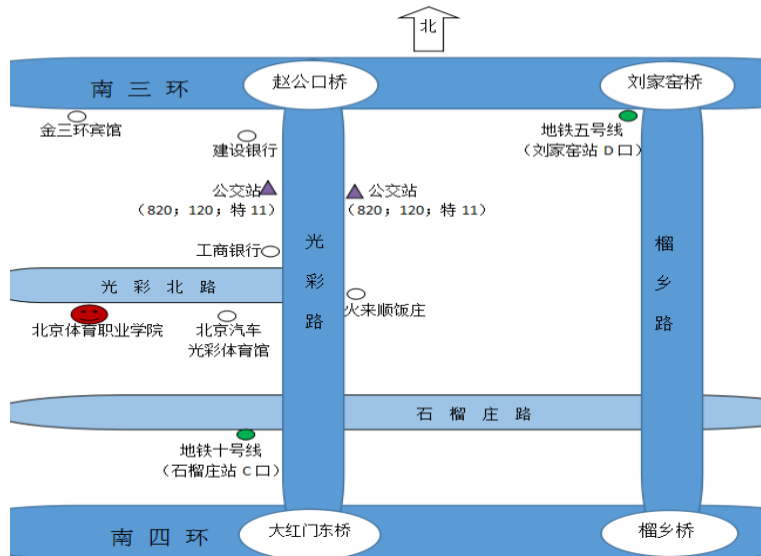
北

南 三 环

赵公口桥

刘家窑桥

金三环宾馆

建设银行

地铁五号线
（刘家窑站 D 口）

公交站
（820；120；特 11）

公交站
（820；120；特 11）

工商银行

光彩路

榴乡路

光 彩 北 路

火来顺饭庄

北京体育职业学院

北京汽车
光彩体育馆

石 榴 庄 路

地铁十号线
（石榴庄站 C 口）

南 四 环

大红门东桥

榴乡桥